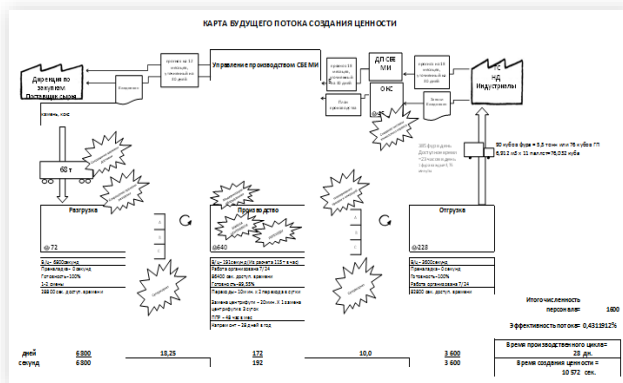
КАРТА БУДУЩЕГО ПОТОКА СОЗДАНИЯ ЦЕННОСТИ

Дирекция по закупкам
Поставщик сырья

Управление производством СБЕ МИ

ДП СБЕ МИ

ОНС

НС
НД
Индустриальный

камень, кокс

60 т

Разгрузка

Производство

Отгрузка

@72

@640

@228

ВЦ – 6800секунд
Переналадка – 0 секунд
Готовность=100%
1-2 смены
388 00 сек. доступ. времени

ВЦ – 18 секунд/кубометр расчета 215 + в час
Работа оборудования 7/24
86400 сек. доступ. времени
Готовность=89,38%
Переналадка 10 мин.

Отгрузка

ВЦ – 3600секунд
Переналадка – 0 секунд
Готовность=100%
Работа оборудования 7/24
82800 сек. доступ. времени

90 кубов фура = 5,8 тонн или 75 кубов ГП
6 912 кб = 11 паллет=76 032 кубов

Итого численность персонала= 1600

Эффективность потока= 0,4311912%

Время производственного цикла= 23 дн.

Время создания ценности = 10 572 сек.

дней 6 800 18,25 172 10,0 3 600
секунд 6 800 192 3 600